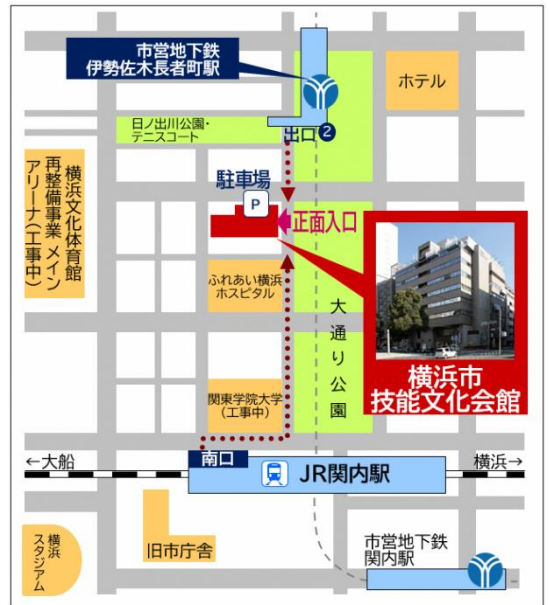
市営地下鉄
伊勢佐木長者町駅

ホテル

日ノ出川公園・
テニスコート

出口 2

駐車場

P

正面入口

横浜文化体育館
再整備事業 メインアリーナ(工事中)

ふれあい横浜
ホスピタル

大通り公園

横浜市
技能文化会館

関東学院大学
(工事中)

南口

←大船

JR関内駅

横浜→

横浜
スタジアム

旧市庁舎

市営地下鉄
関内駅